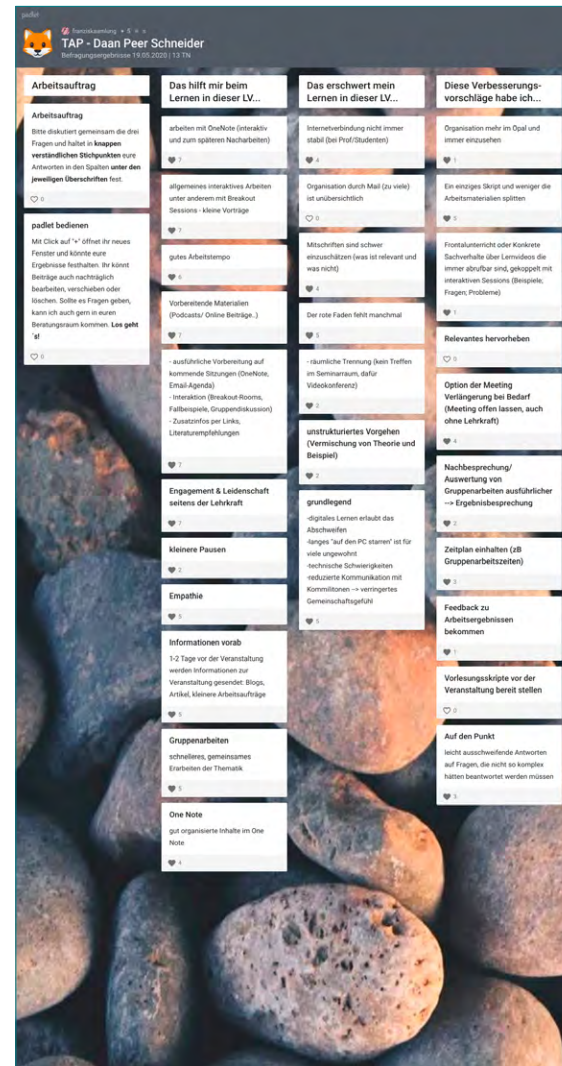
padlet

franziskaamlong • 5

TAP - Daan Peer Schneider

Befragungsergebnisse 19.05.2020 | 13 TN

Arbeitsauftrag

Arbeitsauftrag

Bitte diskutiert gemeinsam die drei Fragen und haltet in knappen verständlichen Stichpunkten eure Antworten in den Spalten unter den jeweiligen Überschriften fest.

0

padlet bedienen

Mit Click auf "+" öffnet ihr neues Fenster und könnte eure Ergebnisse festhalten. Ihr könnt Beiträge auch nachträglich bearbeiten, verschieben oder löschen. Sollte es Fragen geben, kann ich auch gern in euren Beratungsraum kommen. Los geht´s!

0

Das hilft mir beim Lernen in dieser LV...

arbeiten mit OneNote (interaktiv und zum späteren Nacharbeiten)

7

allgemeines interaktives Arbeiten unter anderem mit Breakout Sessions - kleine Vorträge

7

gutes Arbeitstempo

6

Vorbereitende Materialien (Podcasts/ Online Beiträge..)

7

- ausführliche Vorbereitung auf kommende Sitzungen (OneNote, Email-Agenda)
- Interaktion (Breakout-Rooms, Fallbeispiele, Gruppendiskussion)
- Zusatzinfos per Links, Literaturempfehlungen

7

Engagement & Leidenschaft seitens der Lehrkraft

7

kleinere Pausen

2

Empathie

5

Informationen vorab

1-2 Tage vor der Veranstaltung werden Informationen zur Veranstaltung gesendet: Blogs, Artikel, kleinere Arbeitsaufträge

6

Gruppenarbeiten

schnelleres, gemeinsames Erarbeiten der Thematik

5

One Note

gut organisierte Inhalte im One Note

4

Das erschwert mein Lernen in dieser LV...

Internetverbindung nicht immer stabil (bei Prof/Studenten)

4

Organisation durch Mail (zu viele) ist unübersichtlich

0

Mitschriften sind schwer einzuschätzen (was ist relevant und was nicht)

4

Der rote Faden fehlt manchmal

5

- räumliche Trennung (kein Treffen im Seminarraum, dafür Videokonferenz)

2

unstrukturiertes Vorgehen (Vermischung von Theorie und Beispiel)

2

grundlegend

-digitales Lernen erlaubt das Abschweifen
-langes "auf den PC starren" ist für viele ungewohnt
-technische Schwierigkeiten
-reduzierte Kommunikation mit Kommilitonen --> verringertes Gemeinschaftsgefühl

5

Diese Verbesserungsvorschläge habe ich...

Organisation mehr im Opal und immer einzusehen

1

Ein einziges Skript und weniger die Arbeitsmaterialien splitten

5

Frontalunterricht oder Konkrete Sachverhalte über Lernvideos die immer abrufbar sind, gekoppelt mit interaktiven Sessions (Beispiele; Fragen; Probleme)

1

Relevantes hervorheben

0

Option der Meeting Verlängerung bei Bedarf (Meeting offen lassen, auch ohne Lehrkraft)

4

Nachbesprechung/ Auswertung von Gruppenarbeiten ausführlicher --> Ergebnisbesprechung

2

Zeitplan einhalten (zB Gruppenarbeitszeiten)

3

Feedback zu Arbeitsergebnissen bekommen

1

Vorlesungsskripte vor der Veranstaltung bereit stellen

0

Auf den Punkt

leicht ausschweifende Antworten auf Fragen, die nicht so komplex hätten beantwortet werden müssen

3